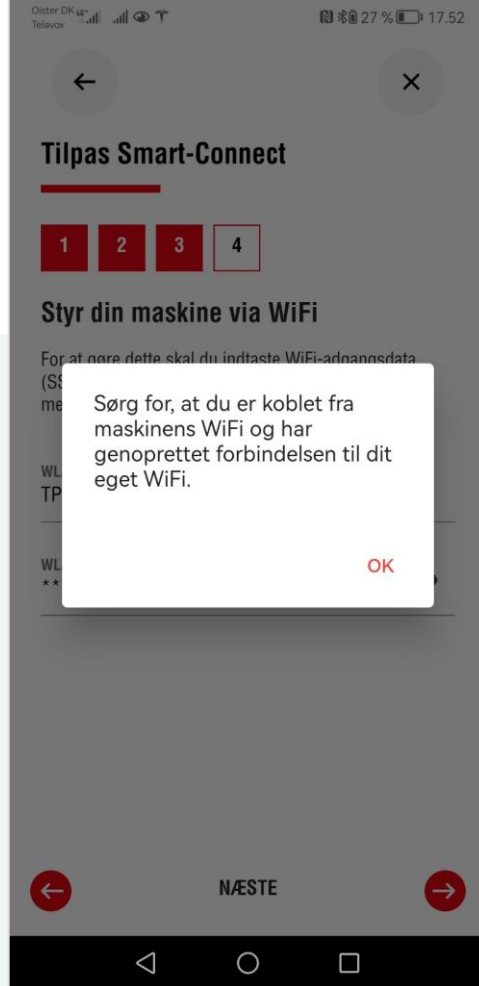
Oister DK Telavox
27 % 17.52

Tilpas Smart-Connect

1 2 3 4

Styr din maskine via WiFi

For at gøre dette skal du indtaste WiFi-adgangsdata (SS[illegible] me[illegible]

WL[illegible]
TP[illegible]

WL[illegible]
**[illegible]

Sørg for, at du er koblet fra maskinens WiFi og har genoprettet forbindelsen til dit eget WiFi.

OK

NÆSTE